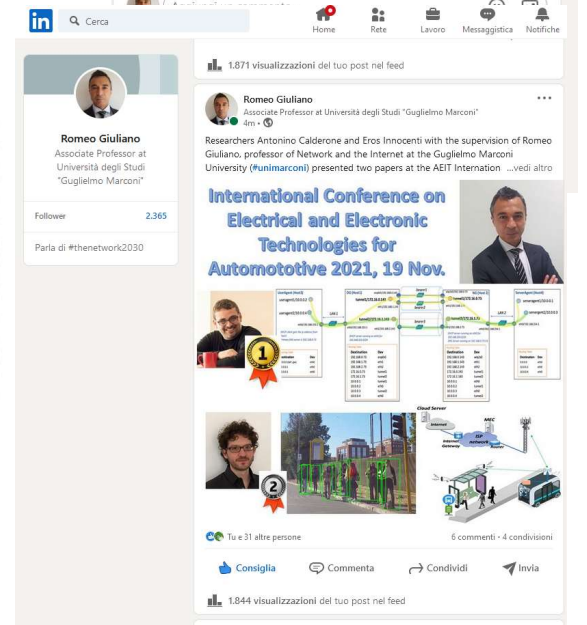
in Cerca

Home Rete Lavoro Messaggistica Notifiche

1.871 visualizzazioni del tuo post nel feed

Romeo Giuliano
Associate Professor at Università degli Studi "Guglielmo Marconi"

Follower 2.365

Parla di #thenetwork2030

Romeo Giuliano
Associate Professor at Università degli Studi "Guglielmo Marconi"
4m •

Researchers Antonino Calderone and Eros Innocenti with the supervision of Romeo Giuliano, professor of Network and the Internet at the Guglielmo Marconi University (#unimarconi) presented two papers at the AEIT Internation ...vedi altro

International Conference on Electrical and Electronic Technologies for Automototive 2021, 19 Nov.

1

2

Cloud Server
Internet
Internet Gateway
ISP Network
MEC

Tu e 31 altre persone

6 commenti • 4 condivisioni

Consiglia Commenta Condividi Invia

1.844 visualizzazioni del tuo post nel feed